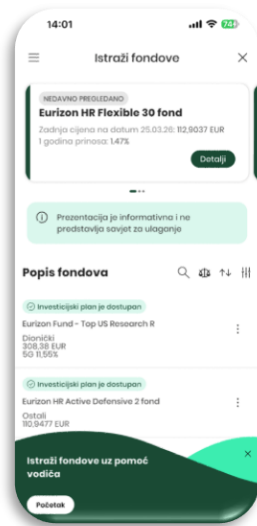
14:01

Istraži fondove

NEDAVNO PREGLEDANO

Eurizon HR Flexible 30 fond

Zadnja cijena na datum 25.03.26: 112,9037 EUR
1 godina prinosa: 1,47%

Detalji

Prezentacija je informativna i ne predstavlja savjet za ulaganje

Popis fondova

Investicijski plan je dostupan

Eurizon Fund - Top US Research R
Dionički
308,38 EUR
5G 11,55%

Investicijski plan je dostupan

Eurizon HR Active Defensive 2 fond
Ostali
110,9477 EUR

Istraži fondove uz pomoć vodiča

Početak